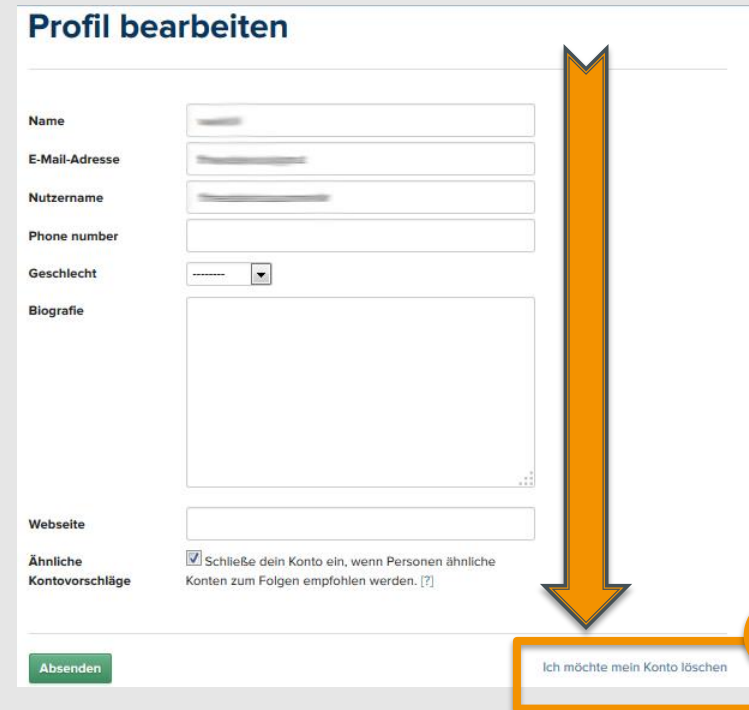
Profil bearbeiten

Name

E-Mail-Adresse

Nutzername

Phone number

Geschlecht
--------

Biografie

Webseite

Ähnliche Kontovorschläge
Schließe dein Konto ein, wenn Personen ähnliche Konten zum Folgen empfohlen werden. [?]

Absenden

Ich möchte mein Konto löschen